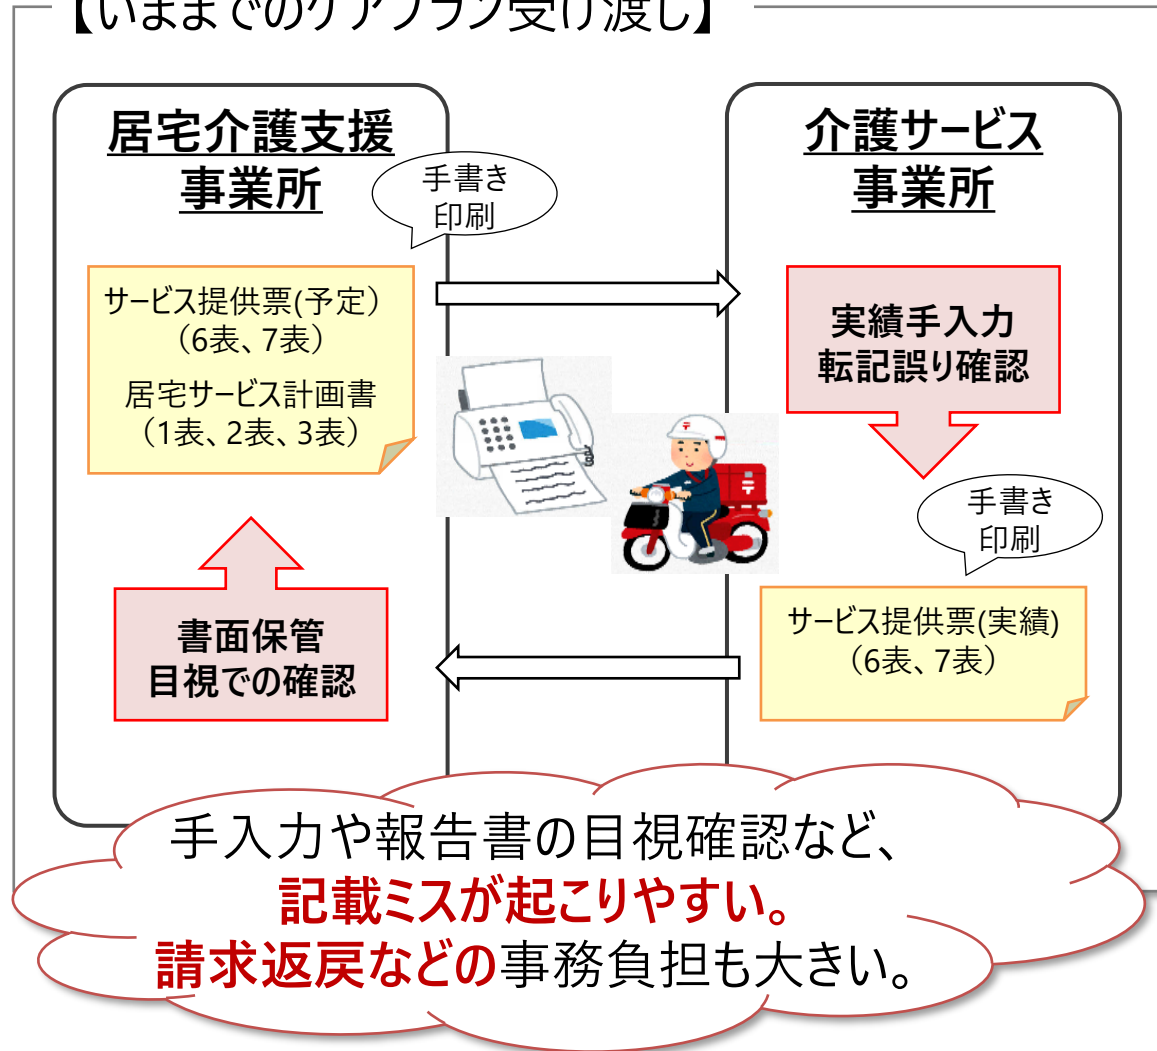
【いままでのケアプラン受け渡し】

居宅介護支援
事業所

手書き
印刷

サービス提供票(予定)
（6表、7表）

居宅サービス計画書
（1表、2表、3表）

書面保管
目視での確認

介護サービス
事業所

実績手入力
転記誤り確認

手書き
印刷

サービス提供票(実績)
（6表、7表）

手入力や報告書の目視確認など、
記載ミスが起こりやすい。
請求返戻などの事務負担も大きい。